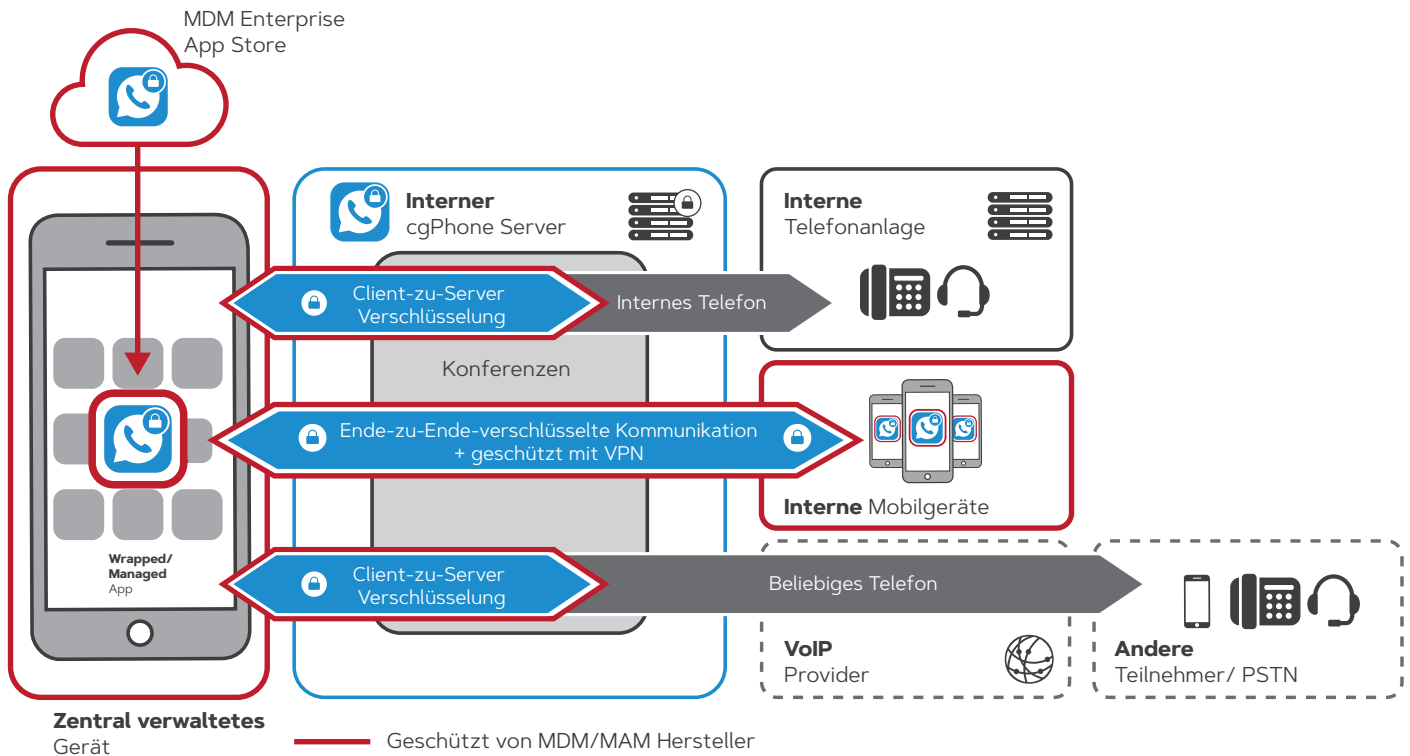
MDM Enterprise
App Store

Interner
cgPhone Server

Interne
Telefonanlage

Client-zu-Server
Verschlüsselung

Internes Telefon

Konferenzen

Ende-zu-Ende-verschlüsselte Kommunikation
+ geschützt mit VPN

Interne Mobilgeräte

Wrapped/
Managed
App

Client-zu-Server
Verschlüsselung

Beliebiges Telefon

VoIP
Provider

Andere
Teilnehmer/ PSTN

Zentral verwaltetes
Gerät

Geschützt von MDM/MAM Hersteller